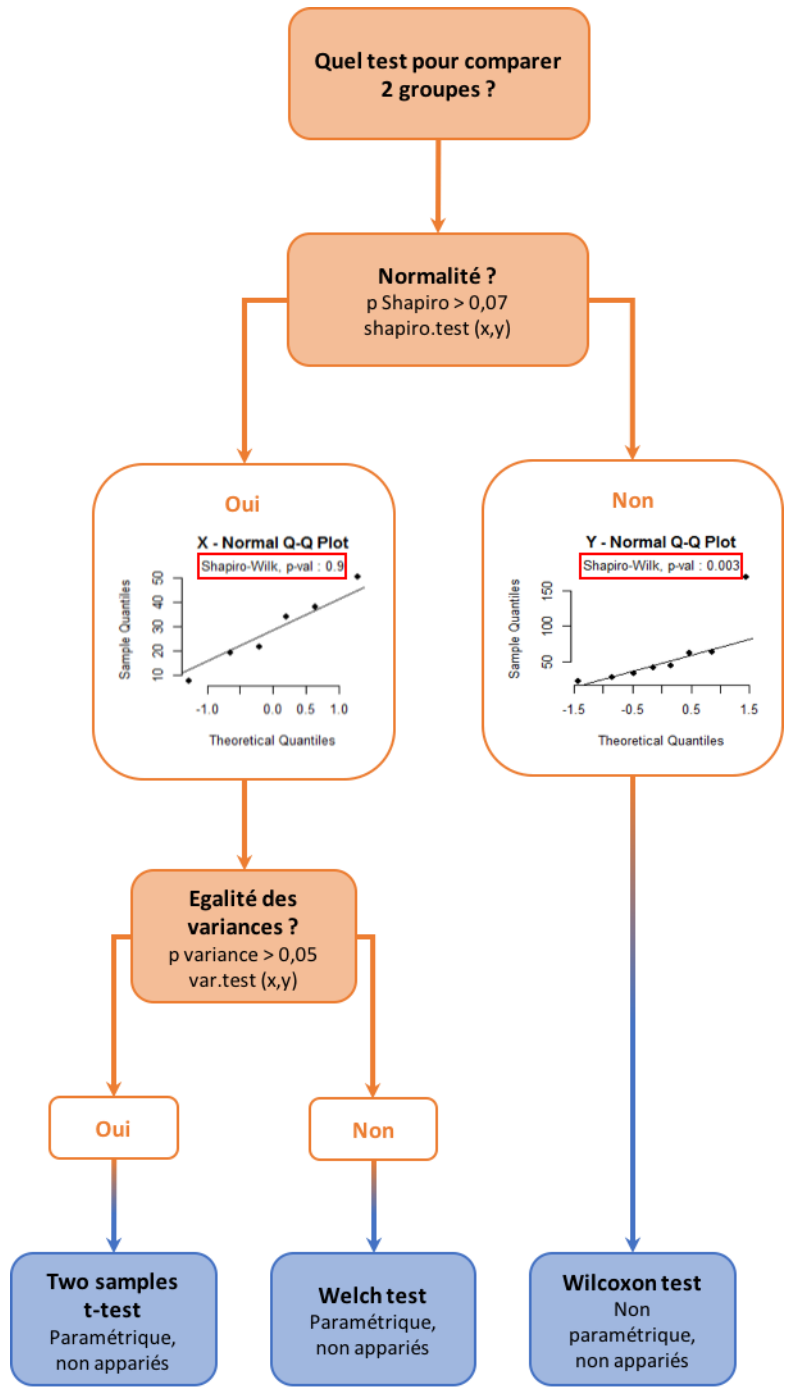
Quel test pour comparer 2 groupes ?

Normalité ?
p Shapiro > 0,07
shapiro.test (x,y)

Oui

X - Normal Q-Q Plot
Shapiro-Wilk, p-val : 0.9
Sample Quantiles
10 20 30 40 50
-1.0 0.0 0.5 1.0
Theoretical Quantiles

Non

Y - Normal Q-Q Plot
Shapiro-Wilk, p-val : 0.003
Sample Quantiles
50 100 150
-1.5 -0.5 0.5 1.5
Theoretical Quantiles

Egalité des variances ?
p variance > 0,05
var.test (x,y)

Oui

Non

Two samples t-test
Paramétrique, non appariés

Welch test
Paramétrique, non appariés

Wilcoxon test
Non paramétrique, non appariés